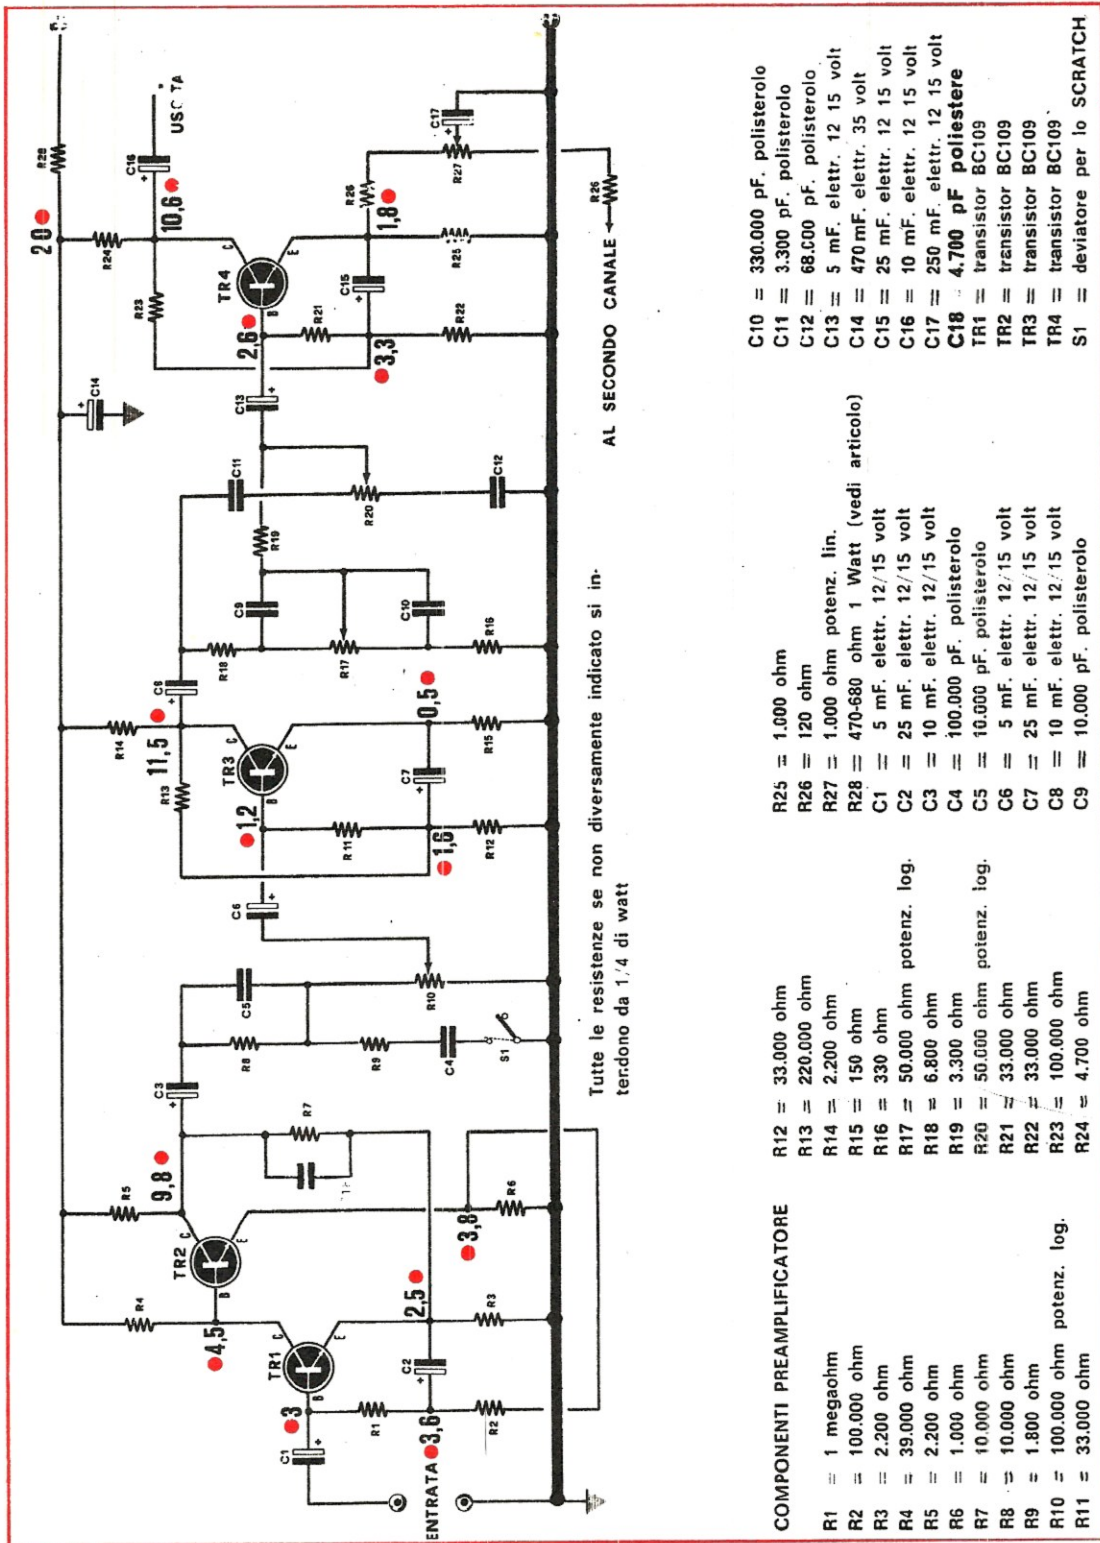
USCITA

R28

C16

20

10,6

R24

R23

TR4

R26

1,8

R27

C17

C14

R25

C15

R21

2,6

R22

3,3

C13

C11

R20

C12

R19

C9

R17

C10

R18

R16

C8

11,5

R14

R13

TR3

0,5

R15

C7

1,2

R11

1,6

R12

C6

C5

R10

R8

R9

C4

S1

C3

R7

9,8

R5

TR2

3,8

R6

2,5

R4

4,5

TR1

R3

C2

3

C1

R1

ENTRATA 3,6

R2

AL SECONDO CANALE

R26

Tutte le resistenze se non diversamente indicato si intendono da 1/4 di watt

COMPONENTI PREAMPLIFICATORE

R1 = 1 megaohm
R2 = 100.000 ohm
R3 = 2.200 ohm
R4 = 39.000 ohm
R5 = 2.200 ohm
R6 = 1.000 ohm
R7 = 10.000 ohm
R8 = 10.000 ohm
R9 = 1.800 ohm
R10 = 100.000 ohm potenz. log.
R11 = 33.000 ohm
R12 = 33.000 ohm
R13 = 220.000 ohm
R14 = 2.200 ohm
R15 = 150 ohm
R16 = 330 ohm
R17 = 50.000 ohm potenz. log.
R18 = 6.800 ohm
R19 = 3.300 ohm
R20 = 50.000 ohm potenz. log.
R21 = 33.000 ohm
R22 = 33.000 ohm
R23 = 100.000 ohm
R24 = 4.700 ohm
R25 = 1.000 ohm
R26 = 120 ohm
R27 = 1.000 ohm potenz. lin.
R28 = 470-680 ohm 1 Watt (vedi articolo)
C1 = 5 mF. elettr. 12/15 volt
C2 = 25 mF. elettr. 12/15 volt
C3 = 10 mF. elettr. 12/15 volt
C4 = 100.000 pF. polisterolo
C5 = 10.000 pF. polisterolo
C6 = 5 mF. elettr. 12/15 volt
C7 = 25 mF. elettr. 12/15 volt
C8 = 10 mF. elettr. 12/15 volt
C9 = 10.000 pF. polisterolo
C10 = 330.000 pF. polisterolo
C11 = 3.300 pF. polisterolo
C12 = 68.000 pF. polisterolo
C13 = 5 mF. elettr. 12 15 volt
C14 = 470 mF. elettr. 35 volt
C15 = 25 mF. elettr. 12 15 volt
C16 = 10 mF. elettr. 12 15 volt
C17 = 250 mF. elettr. 12 15 volt
C18 = 4.700 pF poliestere
TR1 = transistor BC109
TR2 = transistor BC109
TR3 = transistor BC109
TR4 = transistor BC109
S1 = deviatore per lo SCRATCH